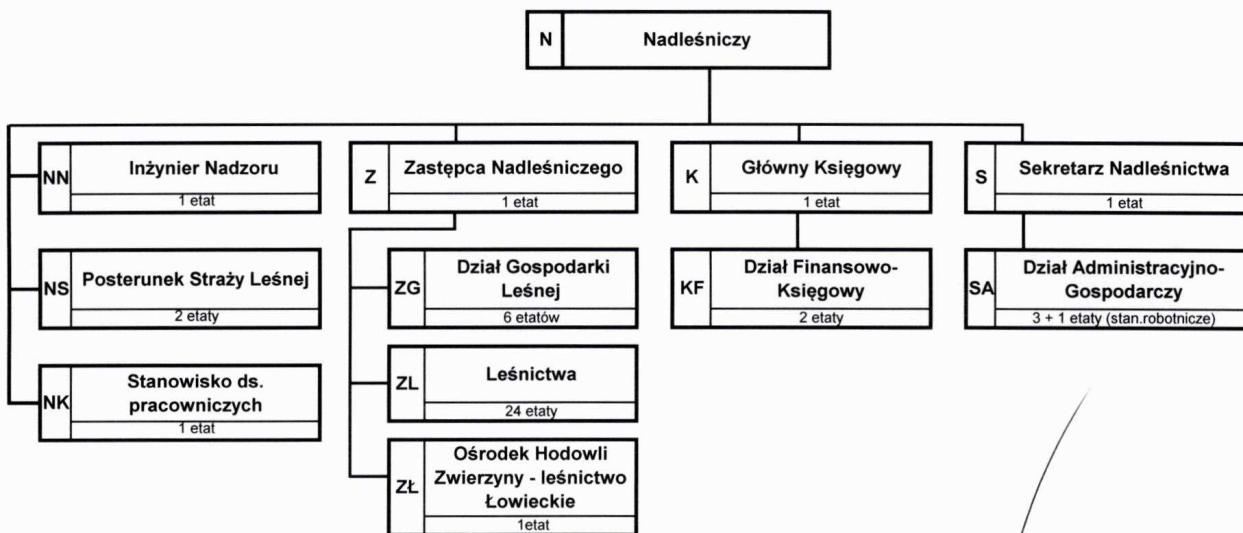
N Nadleśniczy

NN Inżynier Nadzoru
1 etat

NS Posterunek Straży Leśnej
2 etaty

NK Stanowisko ds. pracowniczych
1 etat

Z Zastępca Nadleśniczego
1 etat

ZG Dział Gospodarki Leśnej
6 etatów

ZL Leśnictwa
24 etaty

ZŁ Ośrodek Hodowli Zwierzyny - leśnictwo Łowieckie
1etat

K Główny Księgowy
1 etat

KF Dział Finansowo-Księgowy
2 etaty

S Sekretarz Nadleśnictwa
1 etat

SA Dział Administracyjno-Gospodarczy
3 + 1 etaty (stan.robotnicze)